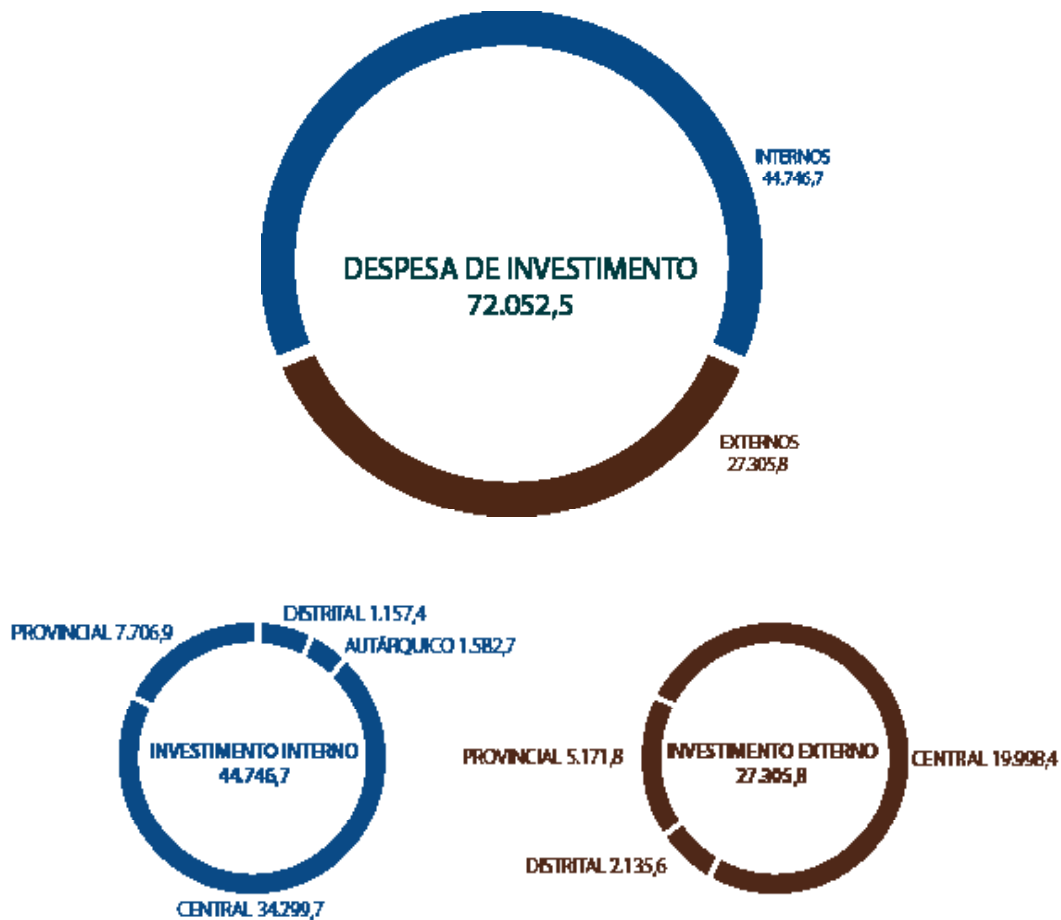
DESPESA DE INVESTIMENTO
72.052,5

INTERNOS
44.746,7

EXTERNOS
27.305,8

PROVINCIAL 7.706,9

DISTRITAL 1.157,4

AUTÁRQUICO 1.582,7

INVESTIMENTO INTERNO
44.746,7

CENTRAL 34.299,7

PROVINCIAL 5.171,8

INVESTIMENTO EXTERNO
27.305,8

CENTRAL 19.998,4

DISTRITAL 2.135,6